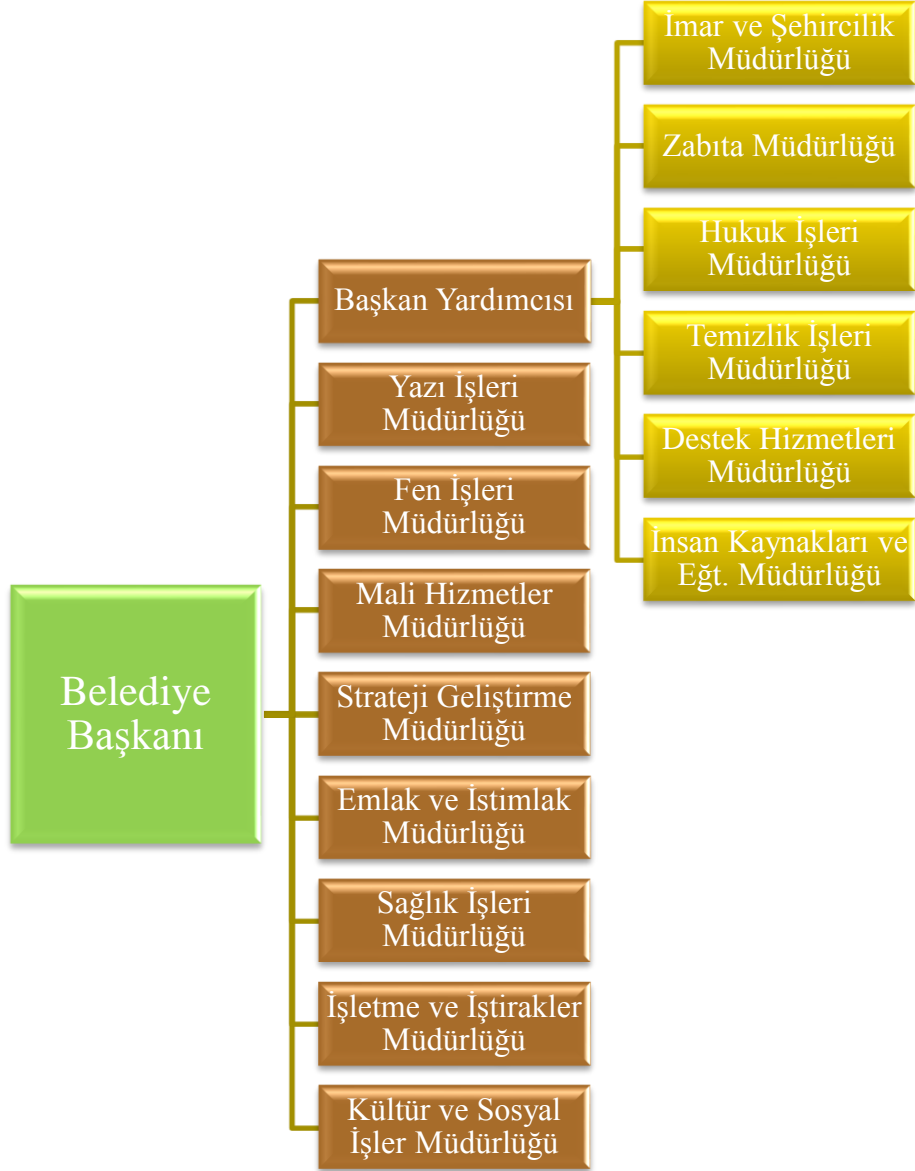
Belediye Başkanı

Başkan Yardımcısı

İmar ve Şehircilik Müdürlüğü

Zabıta Müdürlüğü

Hukuk İşleri Müdürlüğü

Temizlik İşleri Müdürlüğü

Destek Hizmetleri Müdürlüğü

İnsan Kaynakları ve Eğt. Müdürlüğü

Yazı İşleri Müdürlüğü

Fen İşleri Müdürlüğü

Mali Hizmetler Müdürlüğü

Strateji Geliştirme Müdürlüğü

Emlak ve İstimlak Müdürlüğü

Sağlık İşleri Müdürlüğü

İşletme ve İştirakler Müdürlüğü

Kültür ve Sosyal İşler Müdürlüğü